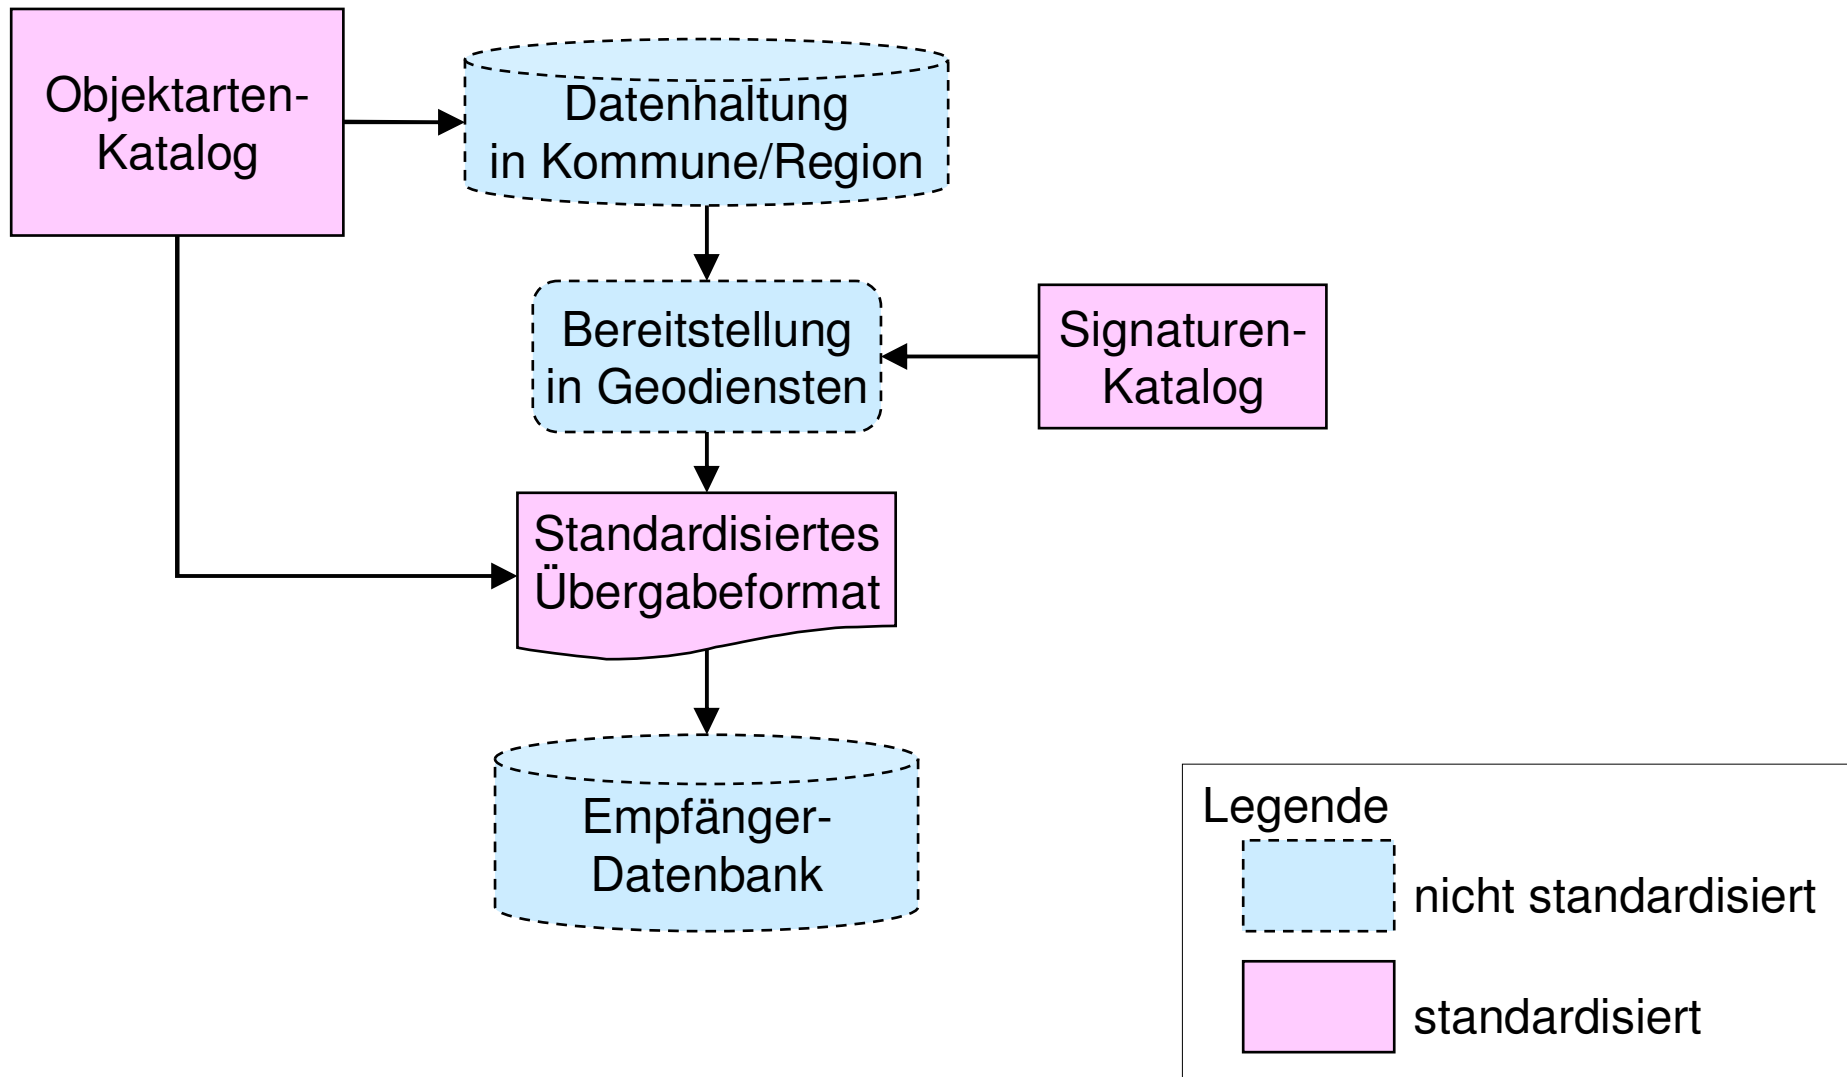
Objektarten-Katalog

Datenhaltung in Kommune/Region

Bereitstellung in Geodiensten

Signaturen-Katalog

Standardisiertes Übergabeformat

Empfänger-Datenbank

Legende

nicht standardisiert

standardisiert